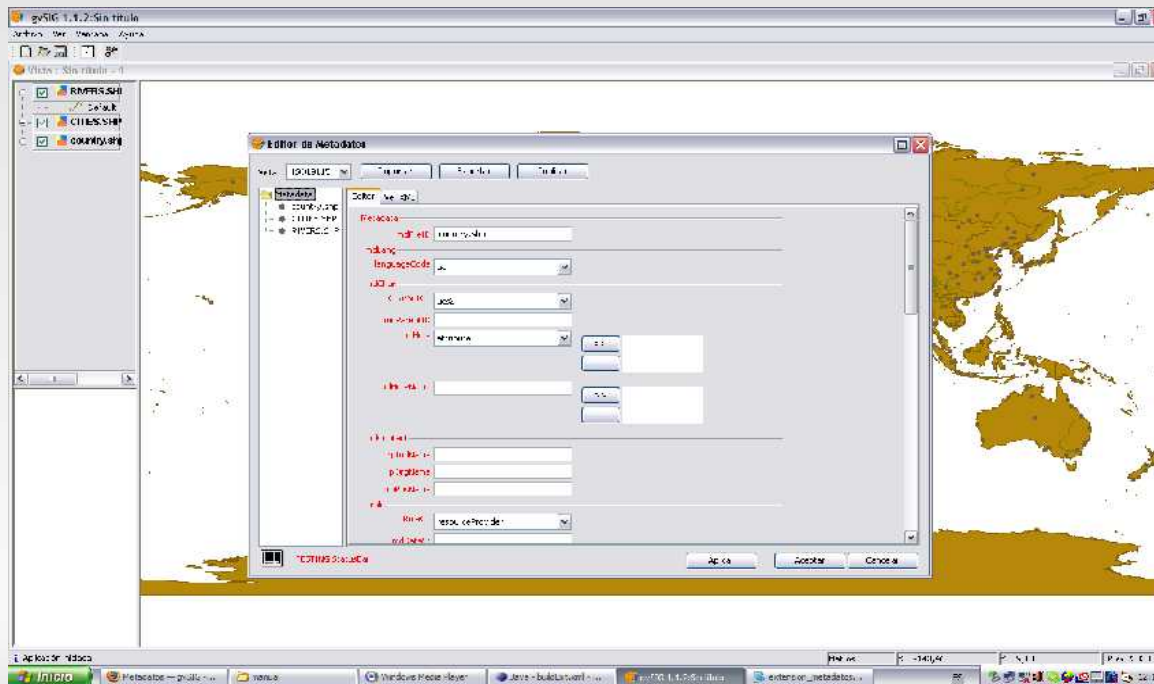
gvSIG 1.1.2:Sin título

Archivo Ver Ventana Ayuda

Vista : Sin título - 1

RIVERS.SHP
Default
CITIES.SHP
country.shp

Editor de Metadatos

Vista ISO19115 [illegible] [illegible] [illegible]

Metadatos
country.shp
CITIES.SHP
RIVERS.SHP

Editor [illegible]

Metadata
mdFileID country.shp
mdLang
languageCode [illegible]
mdChar
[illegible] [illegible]
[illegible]
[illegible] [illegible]
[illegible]
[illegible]
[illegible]
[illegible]
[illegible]
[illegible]
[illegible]
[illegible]
role resourceProvider
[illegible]

TESTING StatusBar

Aplicar Aceptar Cancelar

Aplicación iniciada

Metros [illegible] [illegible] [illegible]

Inicio Metadatos — gvSIG - ... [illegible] Windows Media Player Java - build.xml - ... gvSIG 1.1.2:Sin título extension_metadatos...